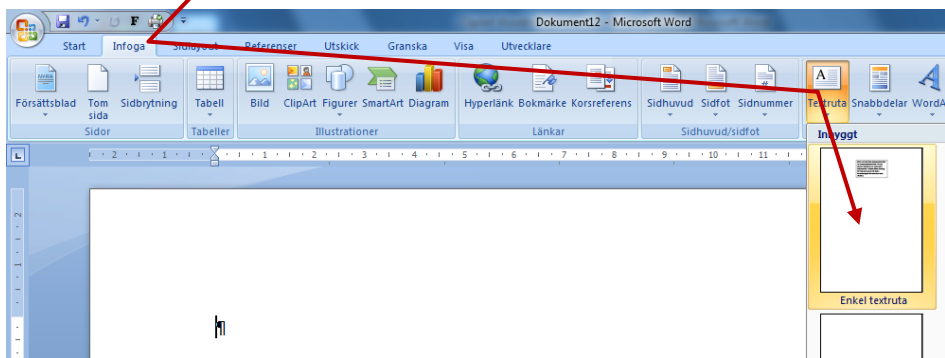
Dokument12 - Microsoft Word

Start Infoga Sidlayout Referenser Utskick Granska Visa Utvecklare

Försättsblad Tom sida Sidbrytning
Sidor
Tabell
Tabeller
Bild ClipArt Figurer SmartArt Diagram
Illustrationer
Hyperlänk Bokmärke Korsreferens
Länkar
Sidhuvud Sidfot Sidnummer
Sidhuvud/sidfot
Textruta Snabbdelar WordA

Inbyggt

Enkel textruta

· 2 · 1 · 1 · 1 · 2 · 3 · 4 · 5 · 6 · 7 · 8 · 9 · 10 · 11 ·